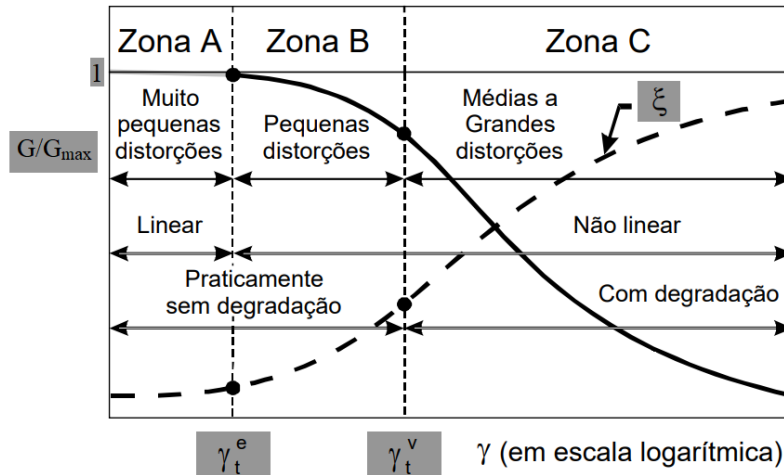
Zona A
Zona B
Zona C
1
G/G$_{max}$
Muito pequenas distorções
Pequenas distorções
Médias a Grandes distorções
ξ
Linear
Não linear
Praticamente sem degradação
Com degradação
$\gamma_t^e$
$\gamma_t^v$
γ (em escala logarítmica)